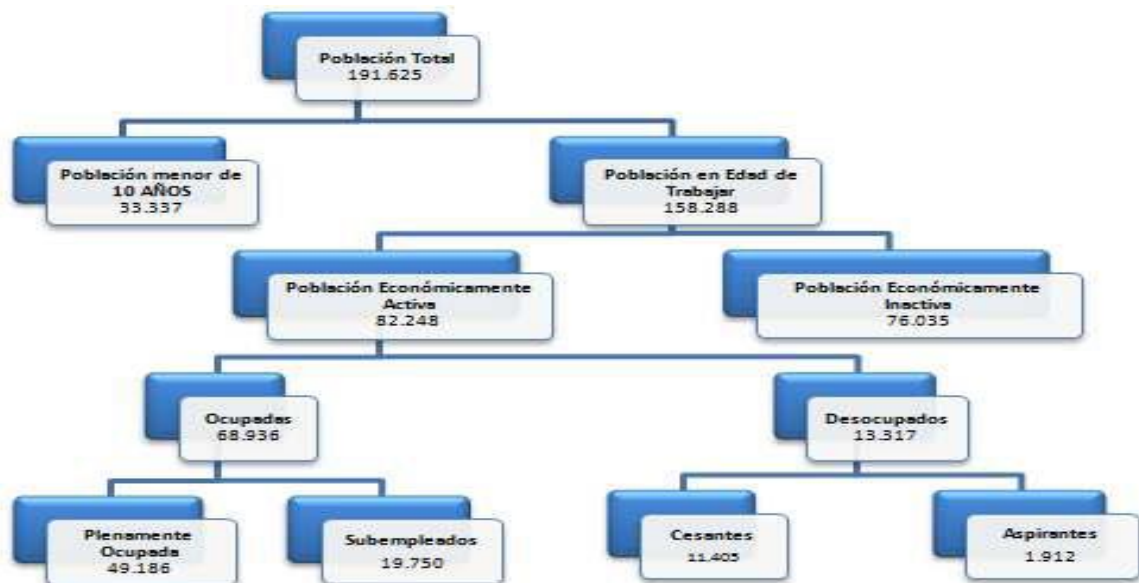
Población Total
191.625

Población menor de 10 AÑOS
33.337

Población en Edad de Trabajar
158.288

Población Económicamente Activa
82.248

Población Económicamente Inactiva
76.035

Ocupadas
68.936

Desocupados
13.317

Plenamente Ocupada
49.186

Subempleados
19.750

Cesantes
11.405

Aspirantes
1.912